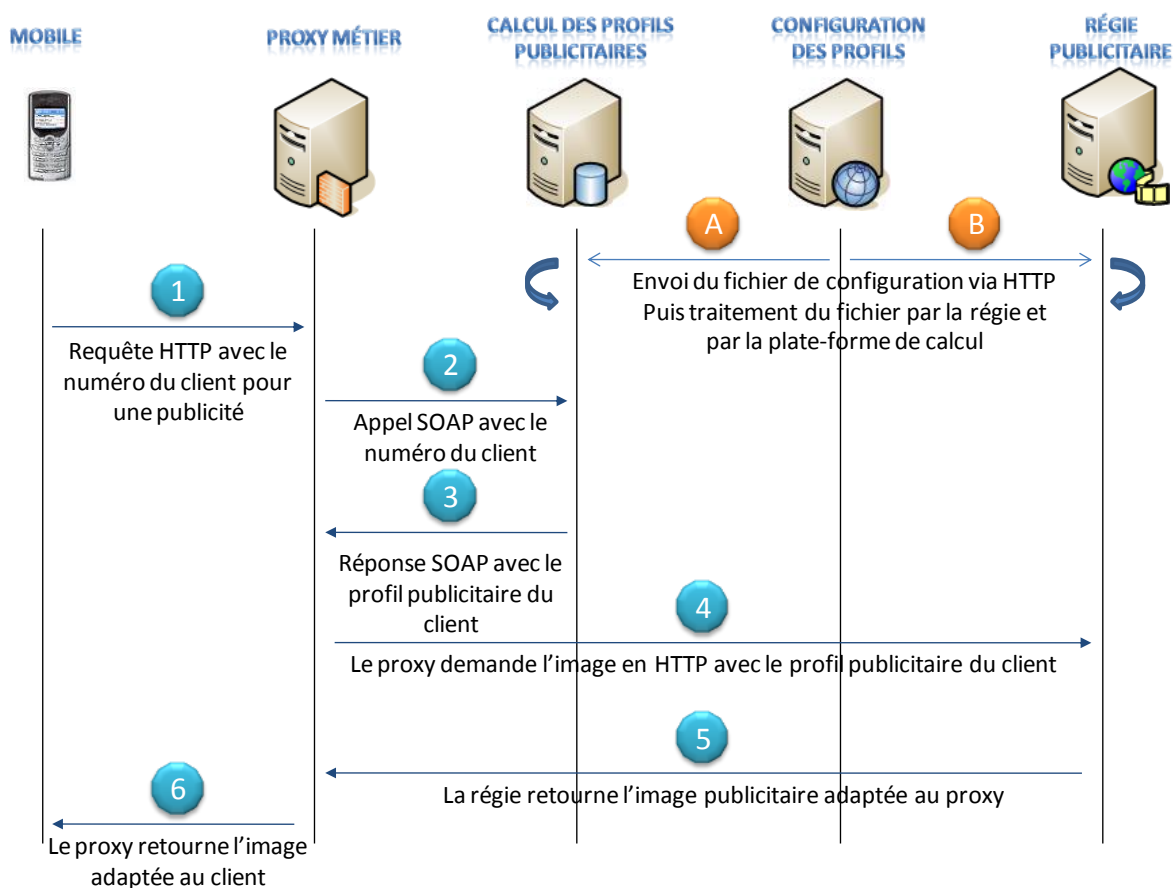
MOBILE

PROXY MÉTIER

CALCUL DES PROFILS PUBLICITAIRES

CONFIGURATION DES PROFILS

RÉGIE PUBLICITAIRE

A

B

Envoi du fichier de configuration via HTTP
Puis traitement du fichier par la régie et par la plate-forme de calcul

1

Requête HTTP avec le numéro du client pour une publicité

2

Appel SOAP avec le numéro du client

3

Réponse SOAP avec le profil publicitaire du client

4

Le proxy demande l'image en HTTP avec le profil publicitaire du client

5

La régie retourne l'image publicitaire adaptée au proxy

6

Le proxy retourne l'image adaptée au client